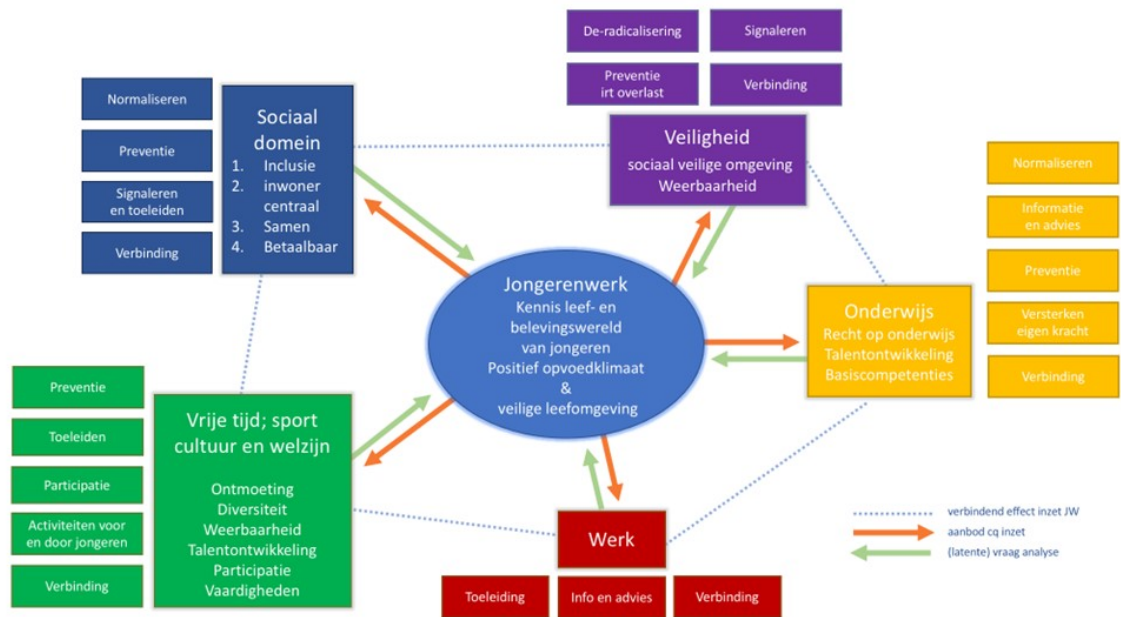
De-radicalisering

Signaleren

Preventie irt overlast

Verbinding

Normaliseren

Preventie

Signaleren en toeleiden

Verbinding

Sociaal domein
1. Inclusie
2. inwoner centraal
3. Samen
4. Betaalbaar

Veiligheid
sociaal veilige omgeving
Weerbaarheid

Normaliseren

Informatie en advies

Preventie

Versterken eigen kracht

Verbinding

Jongerenwerk
Kennis leef- en belevingswereld van jongeren
Positief opvoedklimaat
&
veilige leefomgeving

Onderwijs
Recht op onderwijs
Talentontwikkeling
Basiscompetenties

Preventie

Toeleiden

Participatie

Activiteiten voor en door jongeren

Verbinding

Vrije tijd; sport cultuur en welzijn

Ontmoeting
Diversiteit
Weerbaarheid
Talentontwikkeling
Participatie
Vaardigheden

Werk

Toeleiding

Info en advies

Verbinding

verbindend effect inzet JW
aanbod cq inzet
(latente) vraag analyse